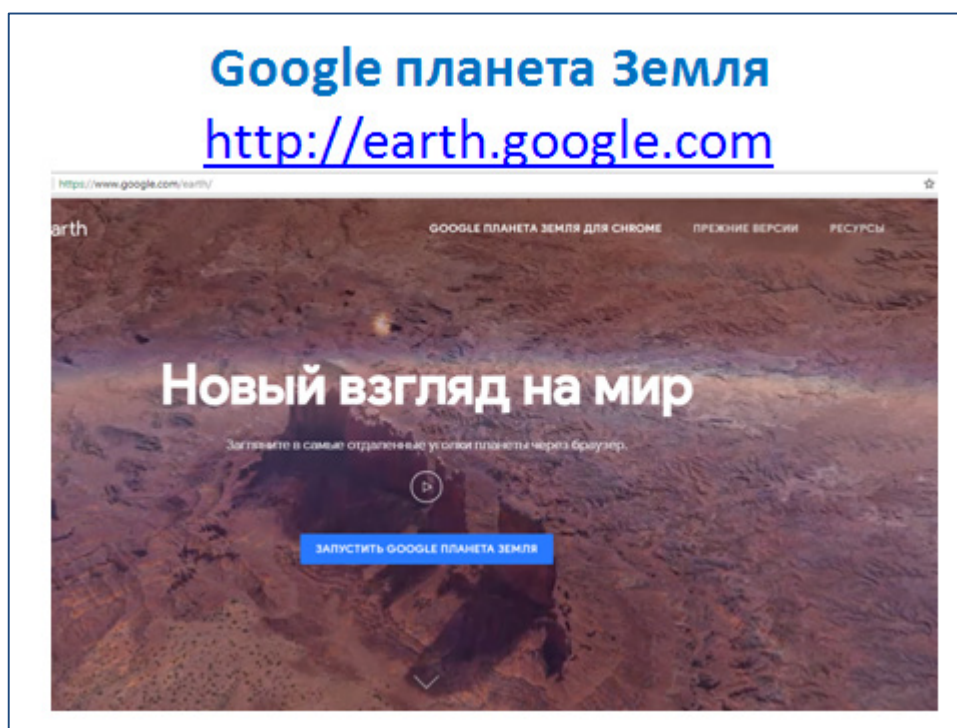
Google планета Земля
http://earth.google.com

https://www.google.com/earth/

arth

GOOGLE ПЛАНЕТА ЗЕМЛЯ ДЛЯ CHROME   ПРЕЖНИЕ ВЕРСИИ   РЕСУРСЫ

Новый взгляд на мир

Загляните в самые отдаленные уголки планеты через браузер.

ЗАПУСТИТЬ GOOGLE ПЛАНЕТА ЗЕМЛЯ